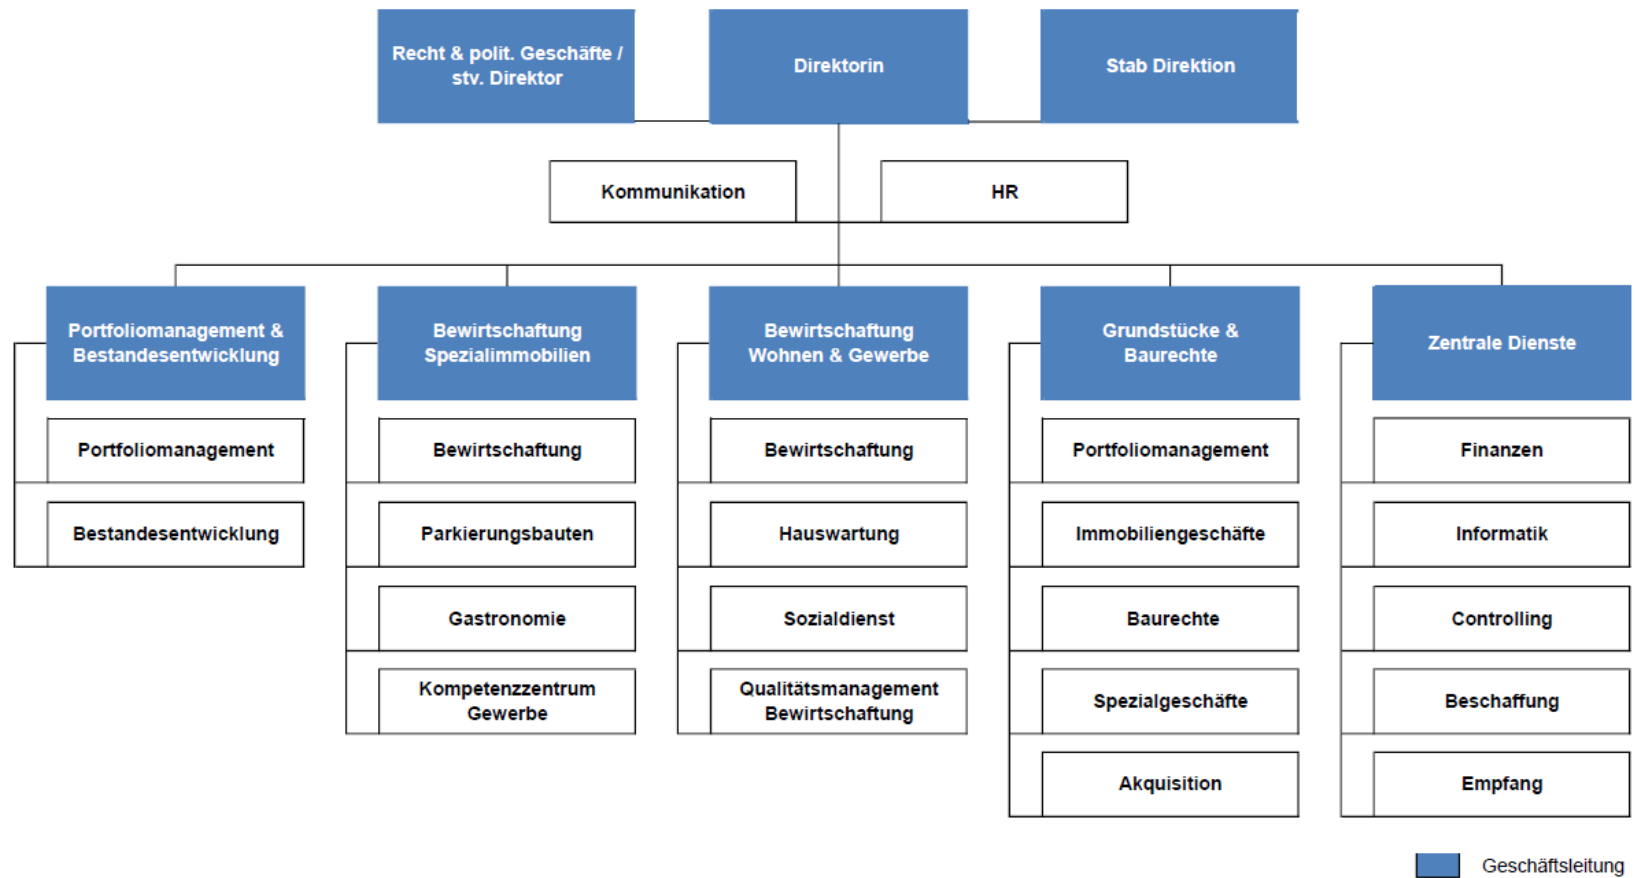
Recht & polit. Geschäfte / stv. Direktor

Direktorin

Stab Direktion

Kommunikation

HR

Portfoliomanagement & Bestandesentwicklung

Portfoliomanagement

Bestandesentwicklung

Bewirtschaftung Spezialimmobilien

Bewirtschaftung

Parkierungsbauten

Gastronomie

Kompetenzzentrum Gewerbe

Bewirtschaftung Wohnen & Gewerbe

Bewirtschaftung

Hauswartung

Sozialdienst

Qualitätsmanagement Bewirtschaftung

Grundstücke & Baurechte

Portfoliomanagement

Immobiliengeschäfte

Baurechte

Spezialgeschäfte

Akquisition

Zentrale Dienste

Finanzen

Informatik

Controlling

Beschaffung

Empfang

Geschäftsleitung